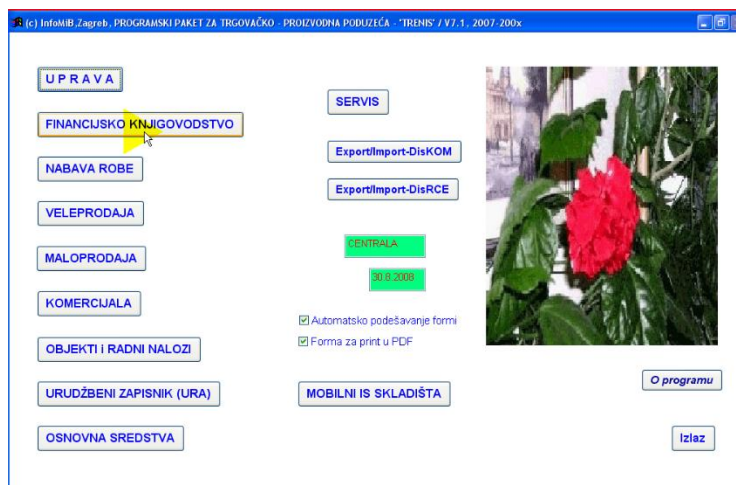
(c) InfoMiB,Zagreb, PROGRAMSKI PAKET ZA TRGOVAČKO - PROIZVODNA PODUZEĆA - "TRENIS" / V7.1, 2007-200x

U P R A V A

FINANCIJSKO KNJIGOVODSTVO

NABAVA ROBE

VELEPRODAJA

MALOPRODAJA

KOMERCIJALA

OBJEKTI i RADNI NALOZI

URUDŽBENI ZAPISNIK (URA)

OSNOVNA SREDSTVA

SERVIS

Export/Import-DisKOM

Export/Import-DisRCE

CENTRALA

30.8.2008

Automatsko podešavanje formi

Forma za print u PDF

MOBILNI IS SKLADIŠTA

O programu

Izlaz